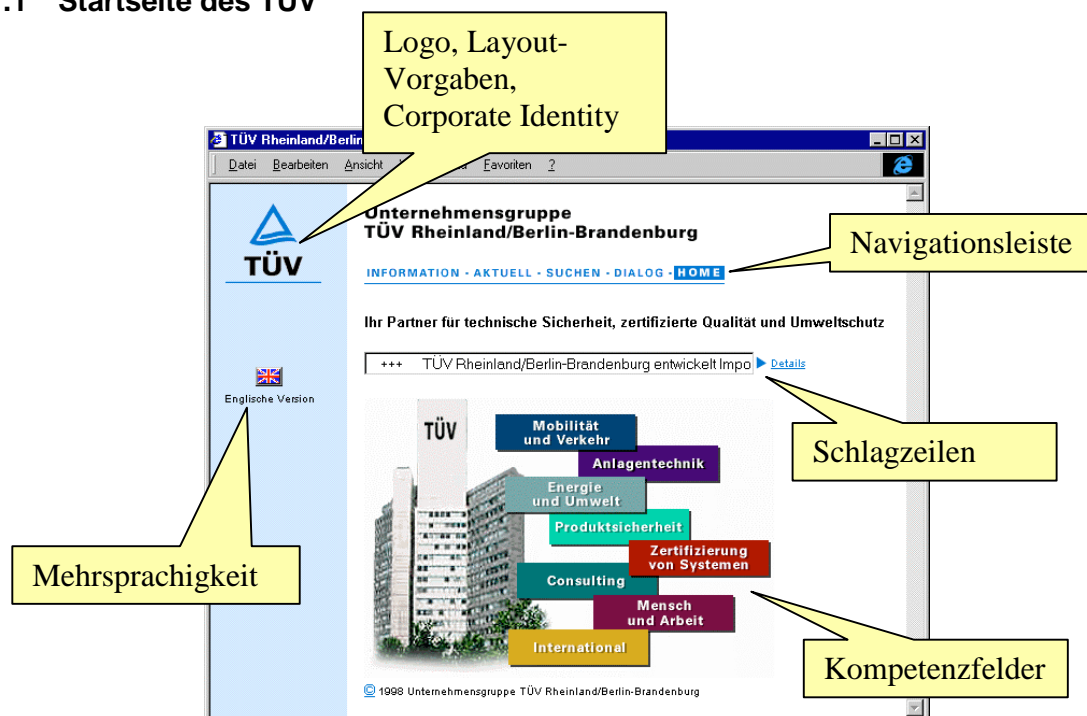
.1 Startseite des TÜV

Logo, Layout-Vorgaben, Corporate Identity

TÜV Rheinland/Berlin

Datei Bearbeiten Ansicht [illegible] Favoriten ?

TÜV

Unternehmensgruppe
TÜV Rheinland/Berlin-Brandenburg

Navigationsleiste

INFORMATION - AKTUELL - SUCHEN - DIALOG - HOME

Ihr Partner für technische Sicherheit, zertifizierte Qualität und Umweltschutz

+++ TÜV Rheinland/Berlin-Brandenburg entwickelt Impo

Details

Englische Version

Schlagzeilen

TÜV

Mobilität und Verkehr

Anlagentechnik

Energie und Umwelt

Produktsicherheit

Zertifizierung von Systemen

Consulting

Mensch und Arbeit

International

Mehrsprachigkeit

Kompetenzfelder

© 1998 Unternehmensgruppe TÜV Rheinland/Berlin-Brandenburg